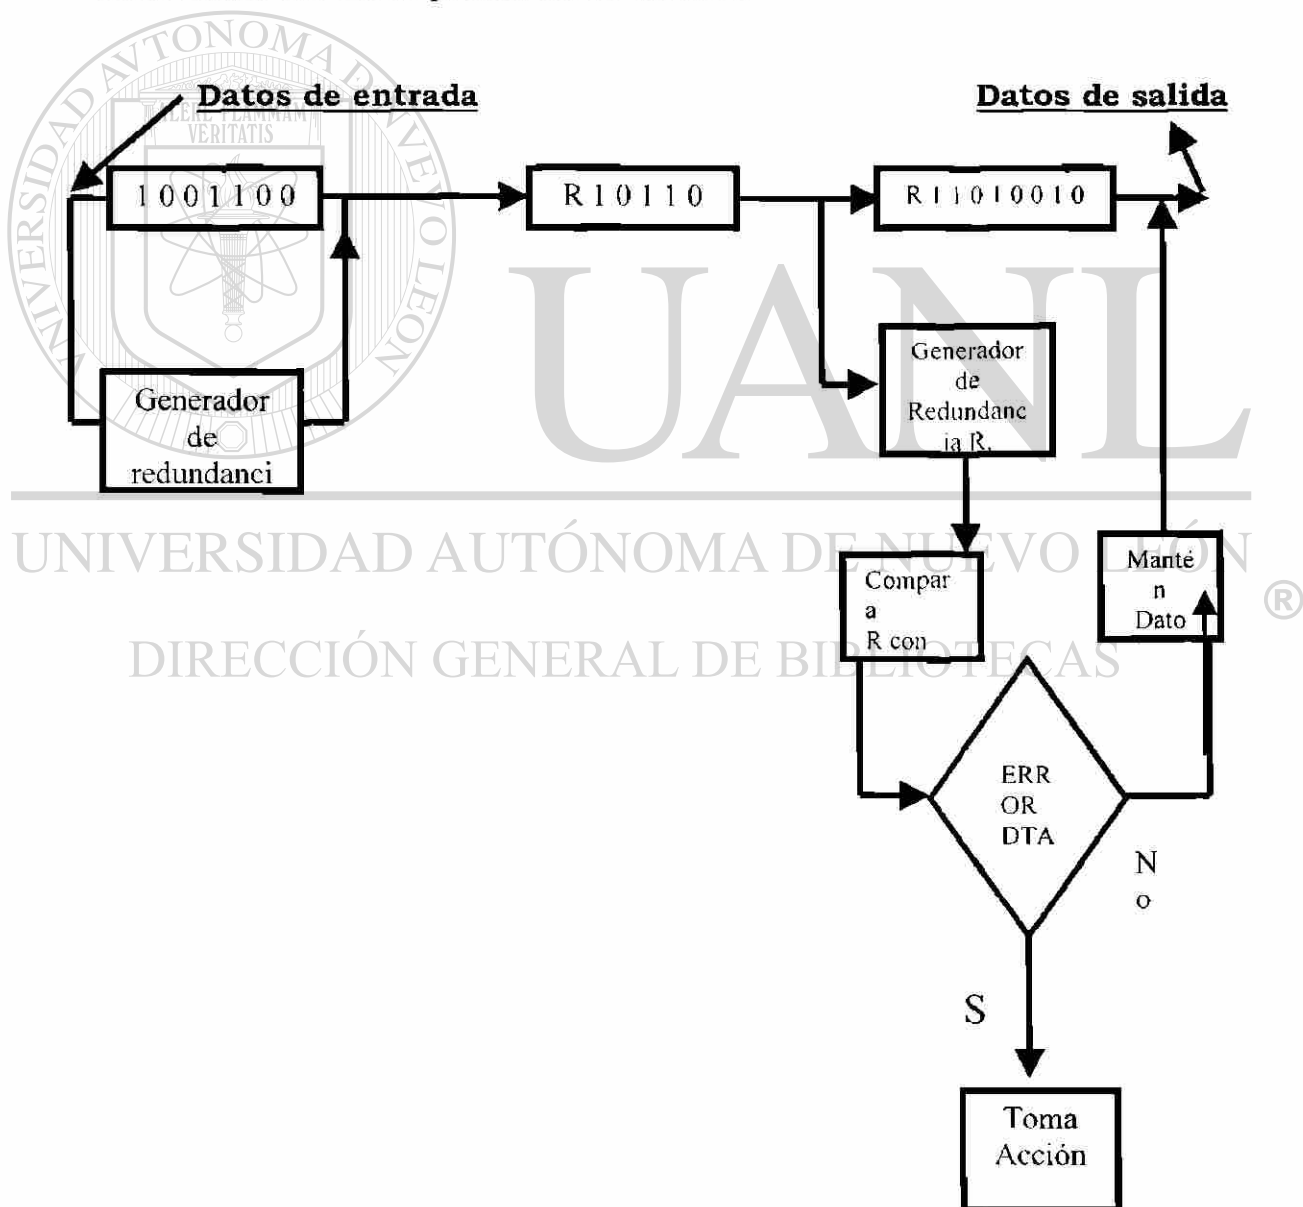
UNIVERSIDAD AUTÓNOMA DE NUEVO LEÓN
ALERE FLAMMAM VERITATIS

Datos de entrada

Datos de salida

1001100

R10110

R11010010

Generador de redundanci

Generador de Redundancia R.

UANL

UNIVERSIDAD AUTÓNOMA DE NUEVO LEÓN ®

DIRECCIÓN GENERAL DE BIBLIOTECAS

Compara R con

Mantén Dato

ERROR DTA

No

S

Toma Acción